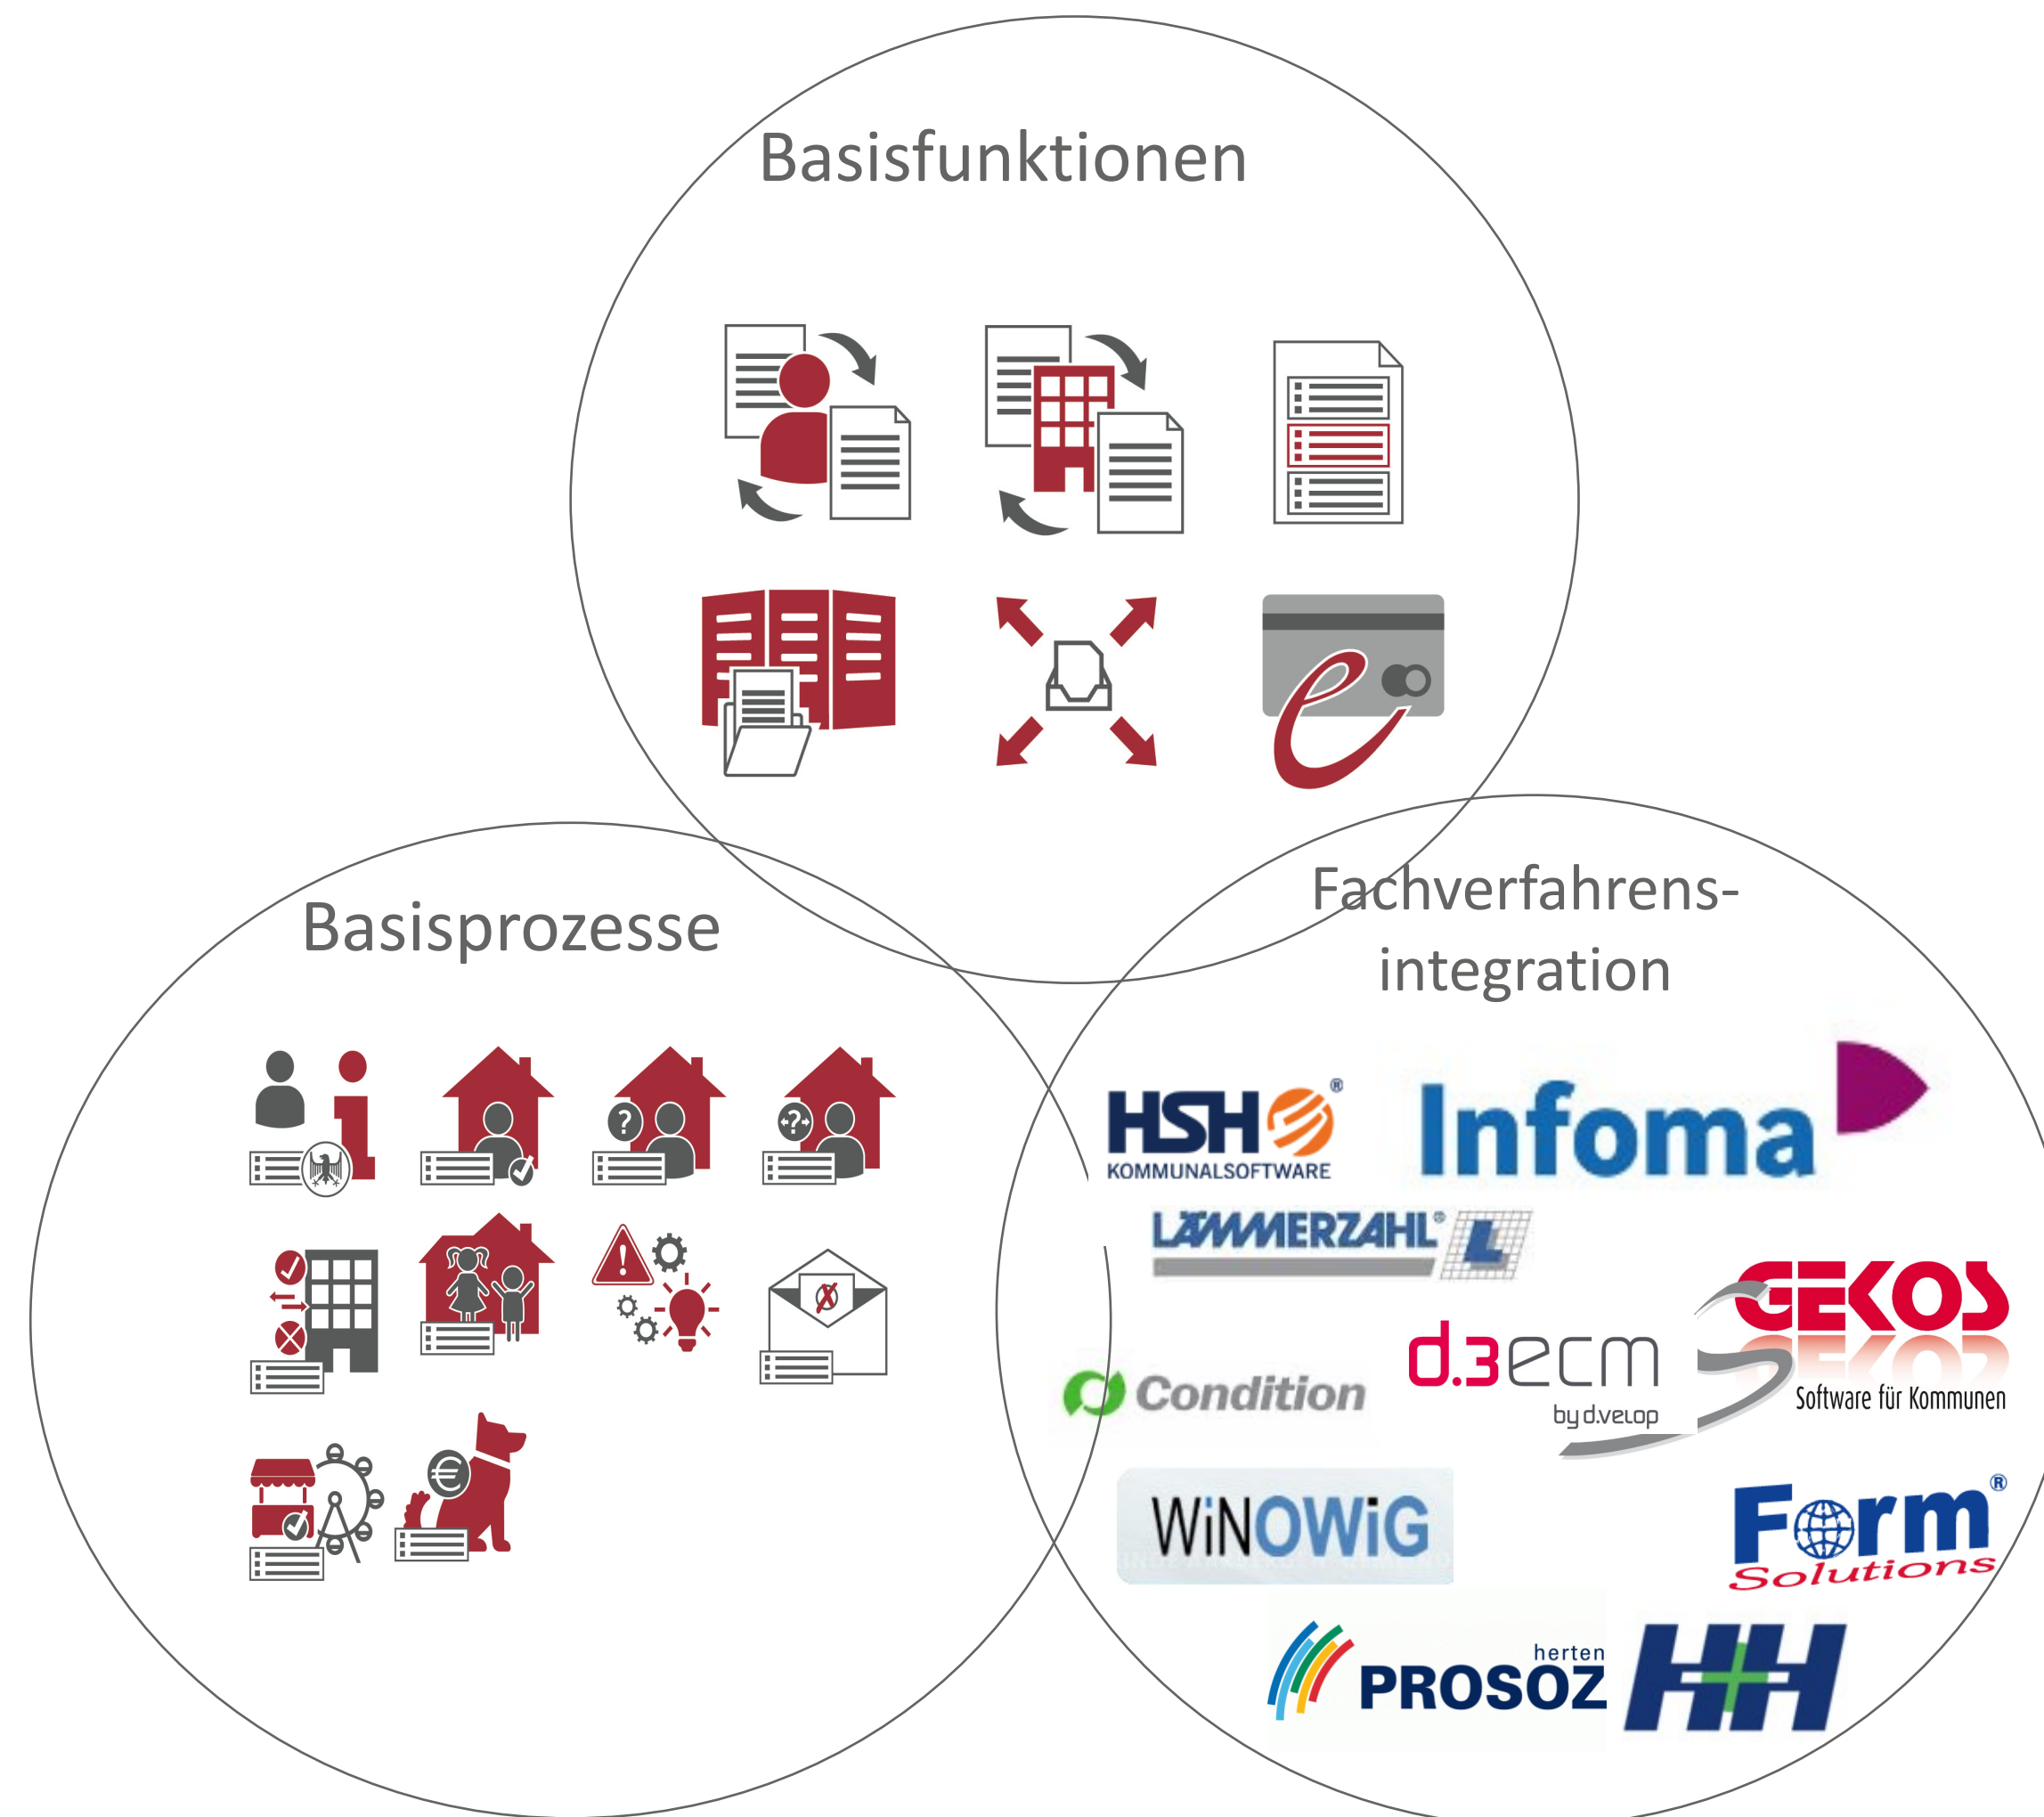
Basisfunktionen

Basisprozesse

Fachverfahrens-integration

HSH® KOMMUNALSOFTWARE

Infoma

LÄMMERZAHL®

GEKOS Software für Kommunen

Condition

d.3ecm by d.velop

WiNOWiG

Form® Solutions

herten PROSOZ

HH